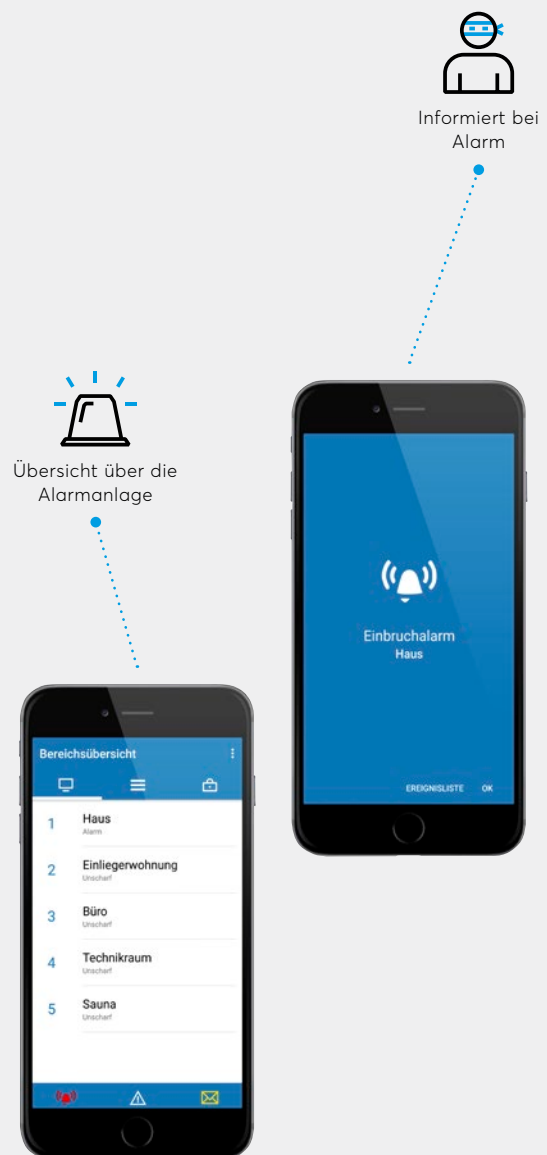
Informiert bei Alarm

Einbruchalarm
Haus

EREIGNISLISTE OK

Übersicht über die Alarmanlage

Bereichsübersicht

1 Haus
Alarm

2 Einliegerwohnung
Unscharf

3 Büro
Unscharf

4 Technikraum
Unscharf

5 Sauna
Unscharf